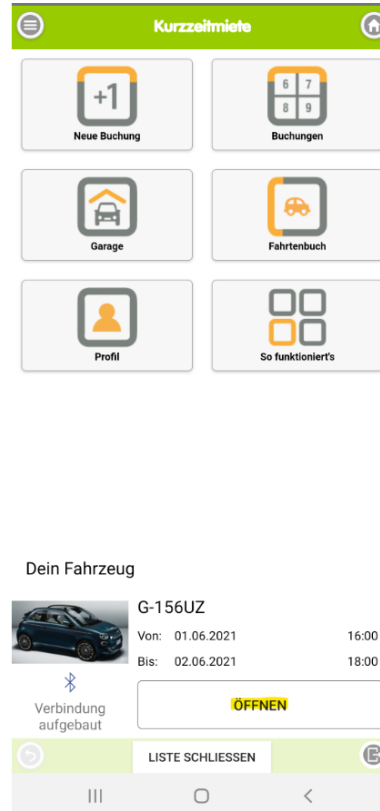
Kurzzeitmiete

+1
Neue Buchung

6 7
8 9
Buchungen

Garage

Fahrtenbuch

Profil

So funktioniert's

Dein Fahrzeug

G-156UZ

Von: 01.06.2021 16:00
Bis: 02.06.2021 18:00

Verbindung aufgebaut

ÖFFNEN

LISTE SCHLIESSEN